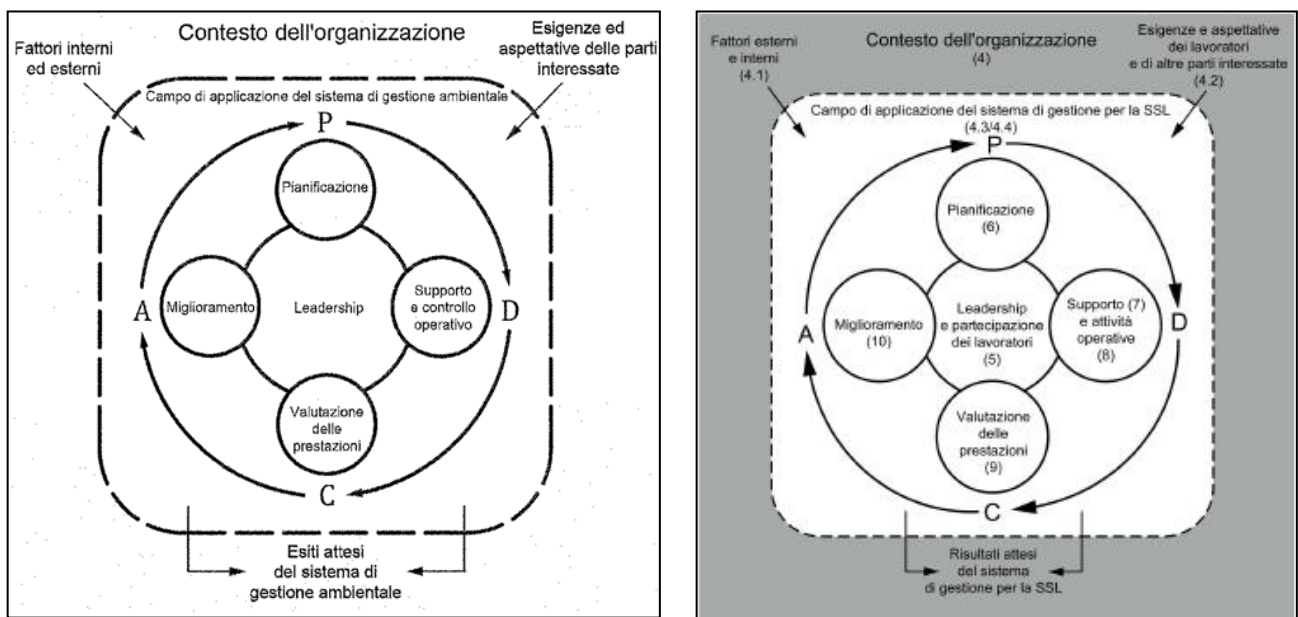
Contesto dell'organizzazione

Fattori interni ed esterni

Esigenze ed aspettative delle parti interessate

Campo di applicazione del sistema di gestione ambientale

P

Pianificazione

A

Miglioramento

Leadership

Supporto e controllo operativo

D

Valutazione delle prestazioni

C

Esiti attesi del sistema di gestione ambientale

Fattori esterni e interni (4.1)

Contesto dell'organizzazione (4)

Esigenze e aspettative dei lavoratori e di altre parti interessate (4.2)

Campo di applicazione del sistema di gestione per la SSL (4.3/4.4)

P

Pianificazione (6)

A

Miglioramento (10)

Leadership e partecipazione dei lavoratori (5)

Supporto (7) e attività operative (8)

D

Valutazione delle prestazioni (9)

C

Risultati attesi del sistema di gestione per la SSL